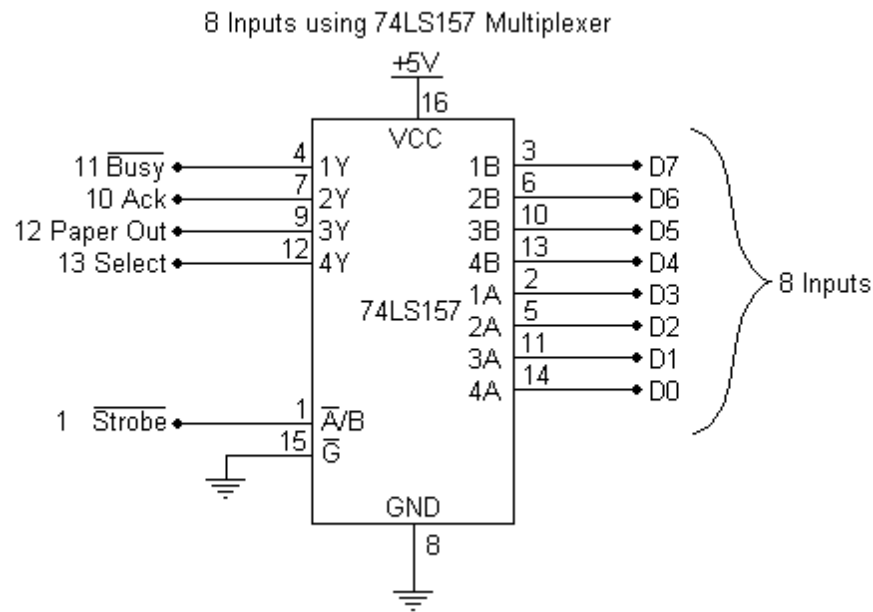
8 Inputs using 74LS157 Multiplexer

+5V
16
VCC

11 $\overline{\text{Busy}}$
4
1Y
10 Ack
7
2Y
12 Paper Out
9
3Y
13 Select
12
4Y

74LS157

1B
3
D7
2B
6
D6
3B
10
D5
4B
13
D4
1A
2
D3
2A
5
D2
3A
11
D1
4A
14
D0

8 Inputs

1 $\overline{\text{Strobe}}$
1
$\overline{\text{A}}$/B
15
$\overline{\text{G}}$

GND
8